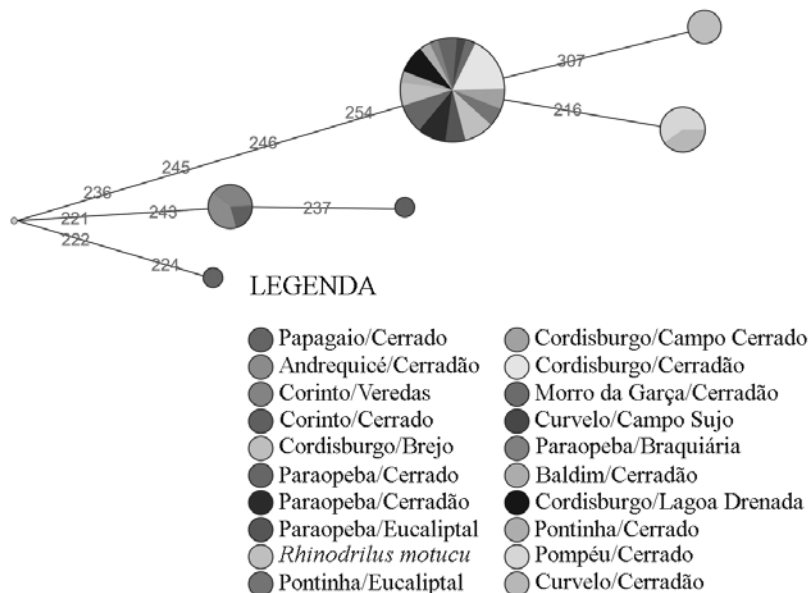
307
216
254
246
245
236
221
243
237
222
224

LEGENDA

Papagaio/Cerrado
Andrequicé/Cerradão
Corinto/Veredas
Corinto/Cerrado
Cordisburgo/Brejo
Paraopeba/Cerrado
Paraopeba/Cerradão
Paraopeba/Eucaliptal
*Rhinodrilus motucu*
Pontinha/Eucaliptal

Cordisburgo/Campo Cerrado
Cordisburgo/Cerradão
Morro da Garça/Cerradão
Curvelo/Campo Sujo
Paraopeba/Braquiária
Baldim/Cerradão
Cordisburgo/Lagoa Drenada
Pontinha/Cerrado
Pompéu/Cerrado
Curvelo/Cerradão